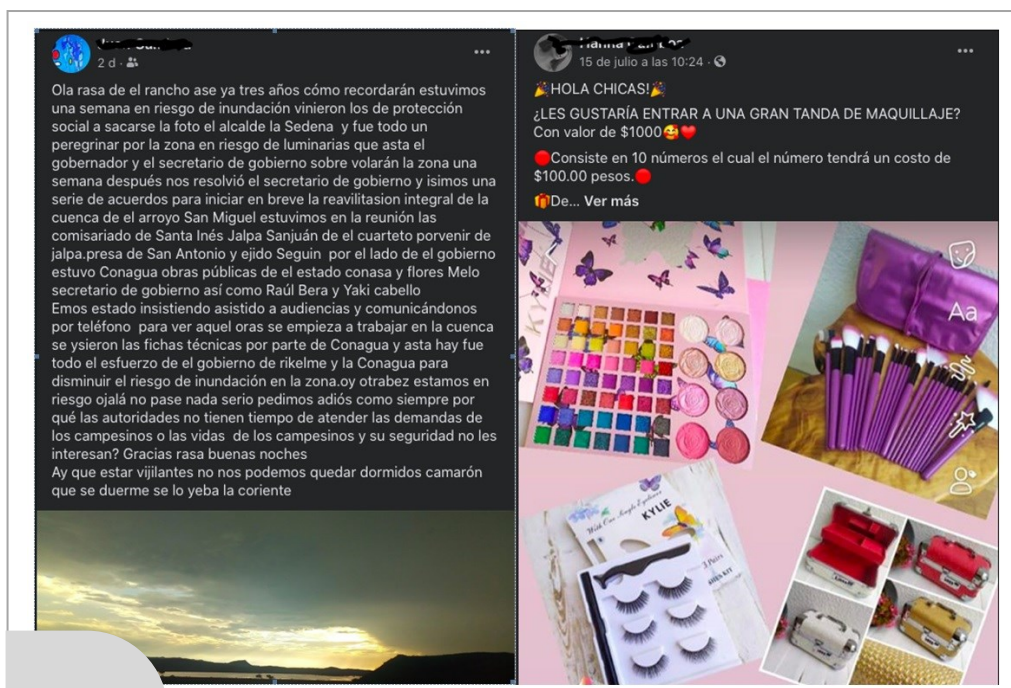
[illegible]
2 d ·

Ola rasa de el rancho ase ya tres años cómo recordarán estuvimos una semana en riesgo de inundación vinieron los de protección social a sacarse la foto el alcalde la Sedena y fue todo un peregrinar por la zona en riesgo de luminarias que asta el gobernador y el secretario de gobierno sobre volarán la zona una semana después nos resolvió el secretario de gobierno y isimos una serie de acuerdos para iniciar en breve la reavilitasion integral de la cuenca de el arroyo San Miguel estuvimos en la reunión las comisariado de Santa Inés Jalpa Sanjuán de el cuarteto porvenir de jalpa.presa de San Antonio y ejido Seguin por el lado de el gobierno estuvo Conagua obras públicas de el estado conasa y flores Melo secretario de gobierno así como Raúl Bera y Yaki cabello
Emos estado insistiendo asistido a audiencias y comunicándonos por teléfono para ver aquel oras se empieza a trabajar en la cuenca se ysieron las fichas técnicas por parte de Conagua y asta hay fue todo el esfuerzo de el gobierno de rikelme y la Conagua para disminuir el riesgo de inundación en la zona.oy otrabez estamos en riesgo ojalá no pase nada serio pedimos adiós como siempre por qué las autoridades no tienen tiempo de atender las demandas de los campesinos o las vidas de los campesinos y su seguridad no les interesan? Gracias rasa buenas noches
Ay que estar vijilantes no nos podemos quedar dormidos camarón que se duerme se lo yeba la coriente

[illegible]
15 de julio a las 10:24 ·

🎉HOLA CHICAS!🎉
¿LES GUSTARÍA ENTRAR A UNA GRAN TANDA DE MAQUILLAJE? Con valor de $1000😍❤️
🔴Consiste en 10 números el cual el número tendrá un costo de $100.00 pesos.🔴
🎁De... Ver más

KYLIE
Aa
KYLIE